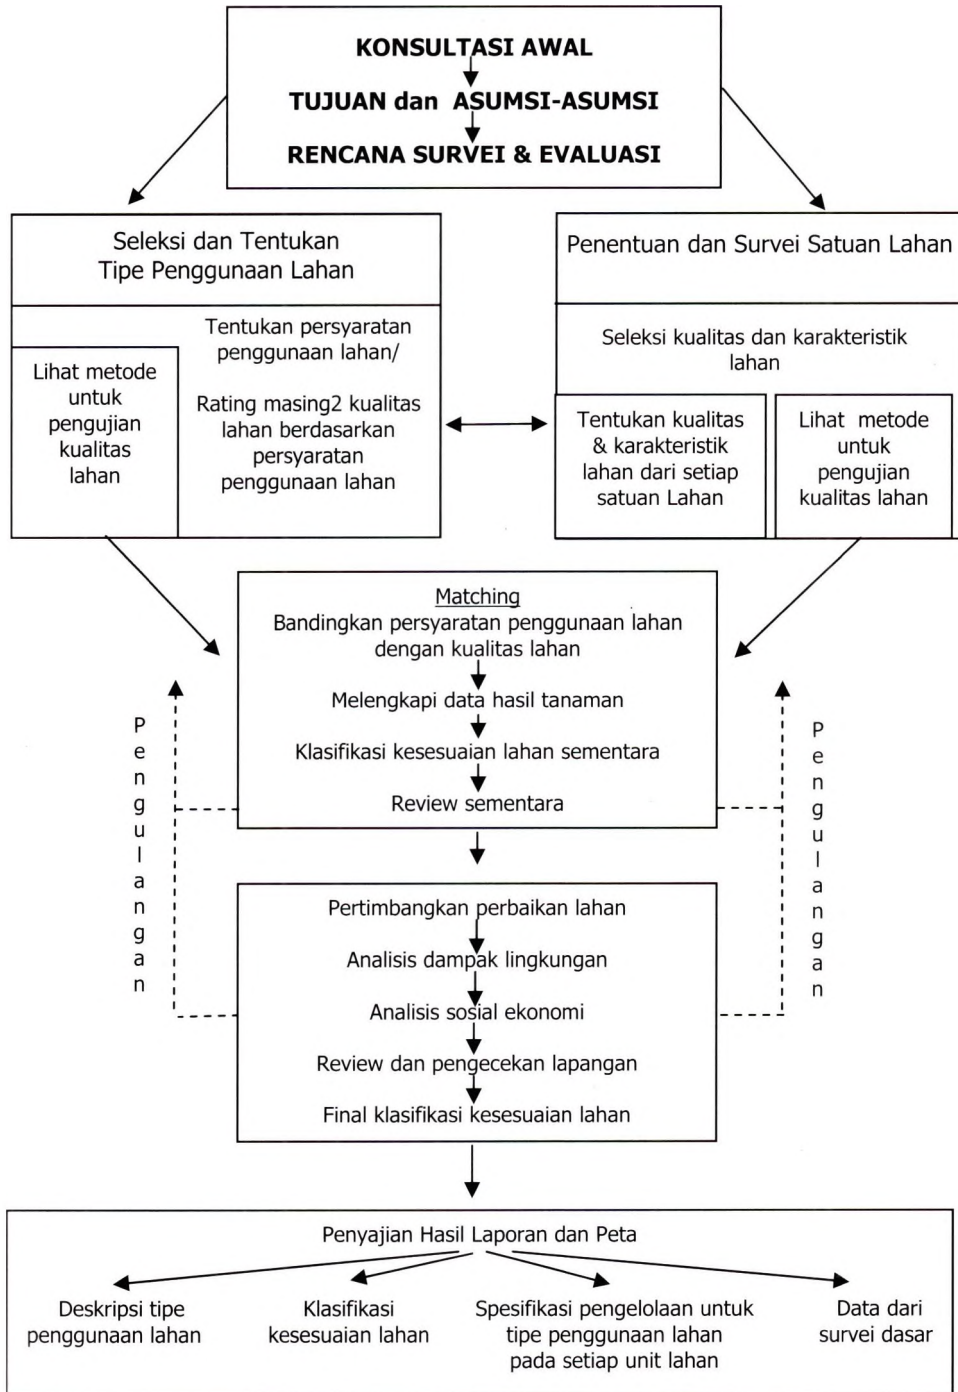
KONSULTASI AWAL

TUJUAN dan ASUMSI-ASUMSI

RENCANA SURVEI & EVALUASI

Seleksi dan Tentukan Tipe Penggunaan Lahan

Tentukan persyaratan penggunaan lahan/

Rating masing2 kualitas lahan berdasarkan persyaratan penggunaan lahan

Lihat metode untuk pengujian kualitas lahan

Penentuan dan Survei Satuan Lahan

Seleksi kualitas dan karakteristik lahan

Tentukan kualitas & karakteristik lahan dari setiap satuan Lahan

Lihat metode untuk pengujian kualitas lahan

Matching
Bandingkan persyaratan penggunaan lahan dengan kualitas lahan

Melengkapi data hasil tanaman

Klasifikasi kesesuaian lahan sementara

Review sementara

P e n g u l a n g a n

P e n g u l a n g a n

Pertimbangkan perbaikan lahan

Analisis dampak lingkungan

Analisis sosial ekonomi

Review dan pengecekan lapangan

Final klasifikasi kesesuaian lahan

Penyajian Hasil Laporan dan Peta

Deskripsi tipe penggunaan lahan

Klasifikasi kesesuaian lahan

Spesifikasi pengelolaan untuk tipe penggunaan lahan pada setiap unit lahan

Data dari survei dasar